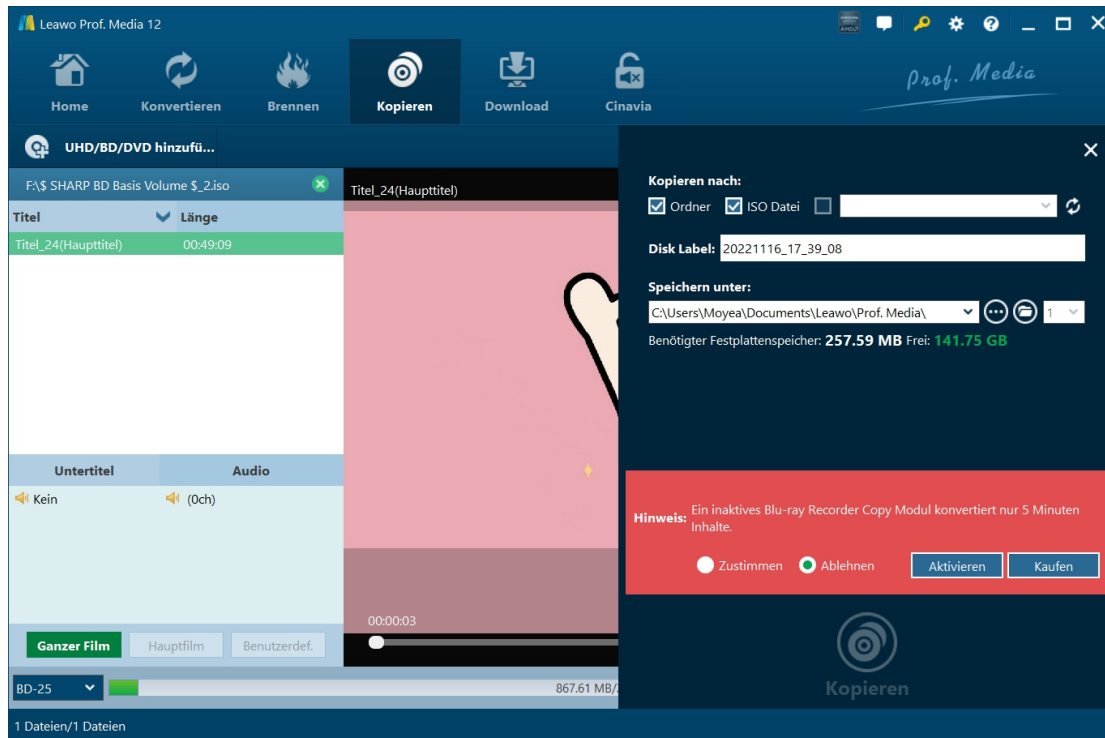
Leawo Prof. Media 12

Home Konvertieren Brennen Kopieren Download Cinavia

Prof. Media

UHD/BD/DVD hinzufü...

F:\$ SHARP BD Basis Volume $_2.iso

| Titel | Länge |
|---|---|
| Titel_24(Haupttitel) | 00:49:09 |

| Untertitel | Audio |
|---|---|
| Kein | (0ch) |

Ganzer Film Hauptfilm Benutzerdef.

Titel_24(Haupttitel)

00:00:03

BD-25

867.61 MB/

1 Dateien/1 Dateien

Kopieren nach:
Ordner ISO Datei

Disk Label: 20221116_17_39_08

Speichern unter:
C:\Users\Moyea\Documents\Leawo\Prof. Media\ 1

Benötigter Festplattenspeicher: 257.59 MB Frei: 141.75 GB

Hinweis: Ein inaktives Blu-ray Recorder Copy Modul konvertiert nur 5 Minuten Inhalte.

Zustimmen Ablehnen Aktivieren Kaufen

Kopieren